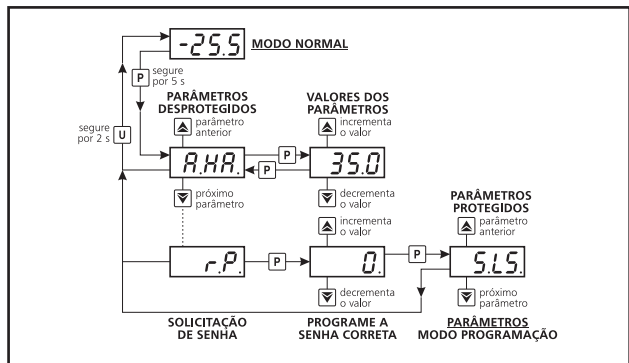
-25.5 MODO NORMAL

P segure por 5 s

PARÂMETROS DESPROTEGIDOS

parâmetro anterior

VALORES DOS PARÂMETROS

incrementa o valor

segure por 2 s U

A.HA.

P

P

35.0

próximo parâmetro

decrementa o valor

incrementa o valor

PARÂMETROS PROTEGIDOS

parâmetro anterior

r.P.

P

0.

P

S.L.S.

decrementa o valor

próximo parâmetro

SOLICITAÇÃO DE SENHA

PROGRAME A SENHA CORRETA

PARÂMETROS MODO PROGRAMAÇÃO